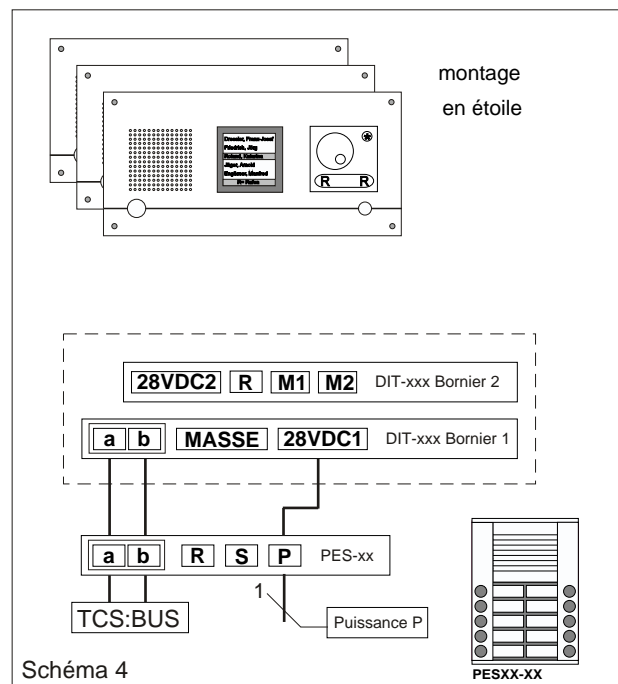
montage en étoile

Dressler, Franz-Josef
Friedrich, Jörg
Roland, Kristina
Jäger, Arnold
Hagleiner, Manfred
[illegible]

R R

28VDC2 R M1 M2 DIT-xxx Bornier 2

a b MASSE 28VDC1 DIT-xxx Bornier 1

a b R S P PES-xx

TCS:BUS

1

Puissance P

Schéma 4

PESXX-XX